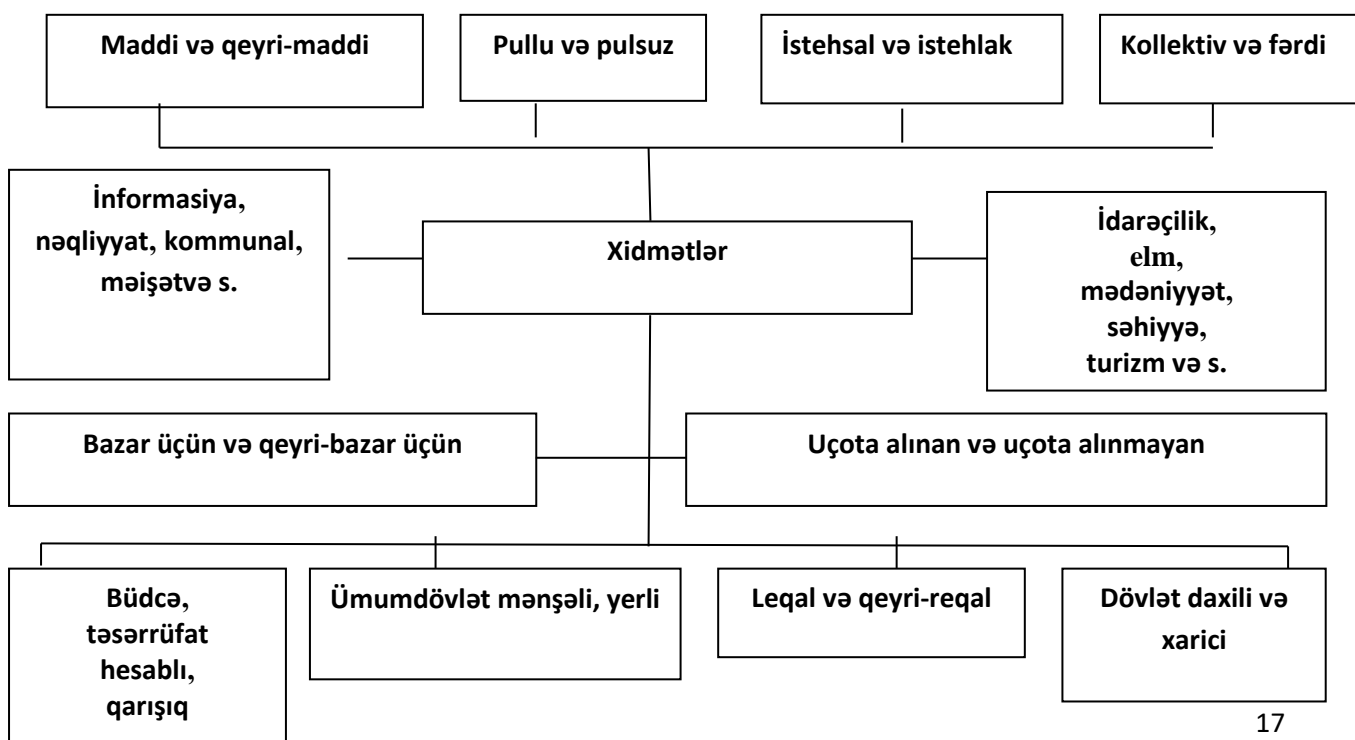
Maddi və qeyri-maddi

Pullu və pulsuz

İstehsal və istehlak

Kollektiv və fərdi

İnformasiya, nəqliyyat, kommunal, məişətvə s.

Xidmətlər

İdarəçilik, elm, mədəniyyət, səhiyyə, turizm və s.

Bazar üçün və qeyri-bazar üçün

Uçota alınan və uçota alınmayan

Büdcə, təsərrüfat hesablı, qarışıq

Ümumdövlət mənşəli, yerli

Leqal və qeyri-reqal

Dövlət daxili və xarici

17